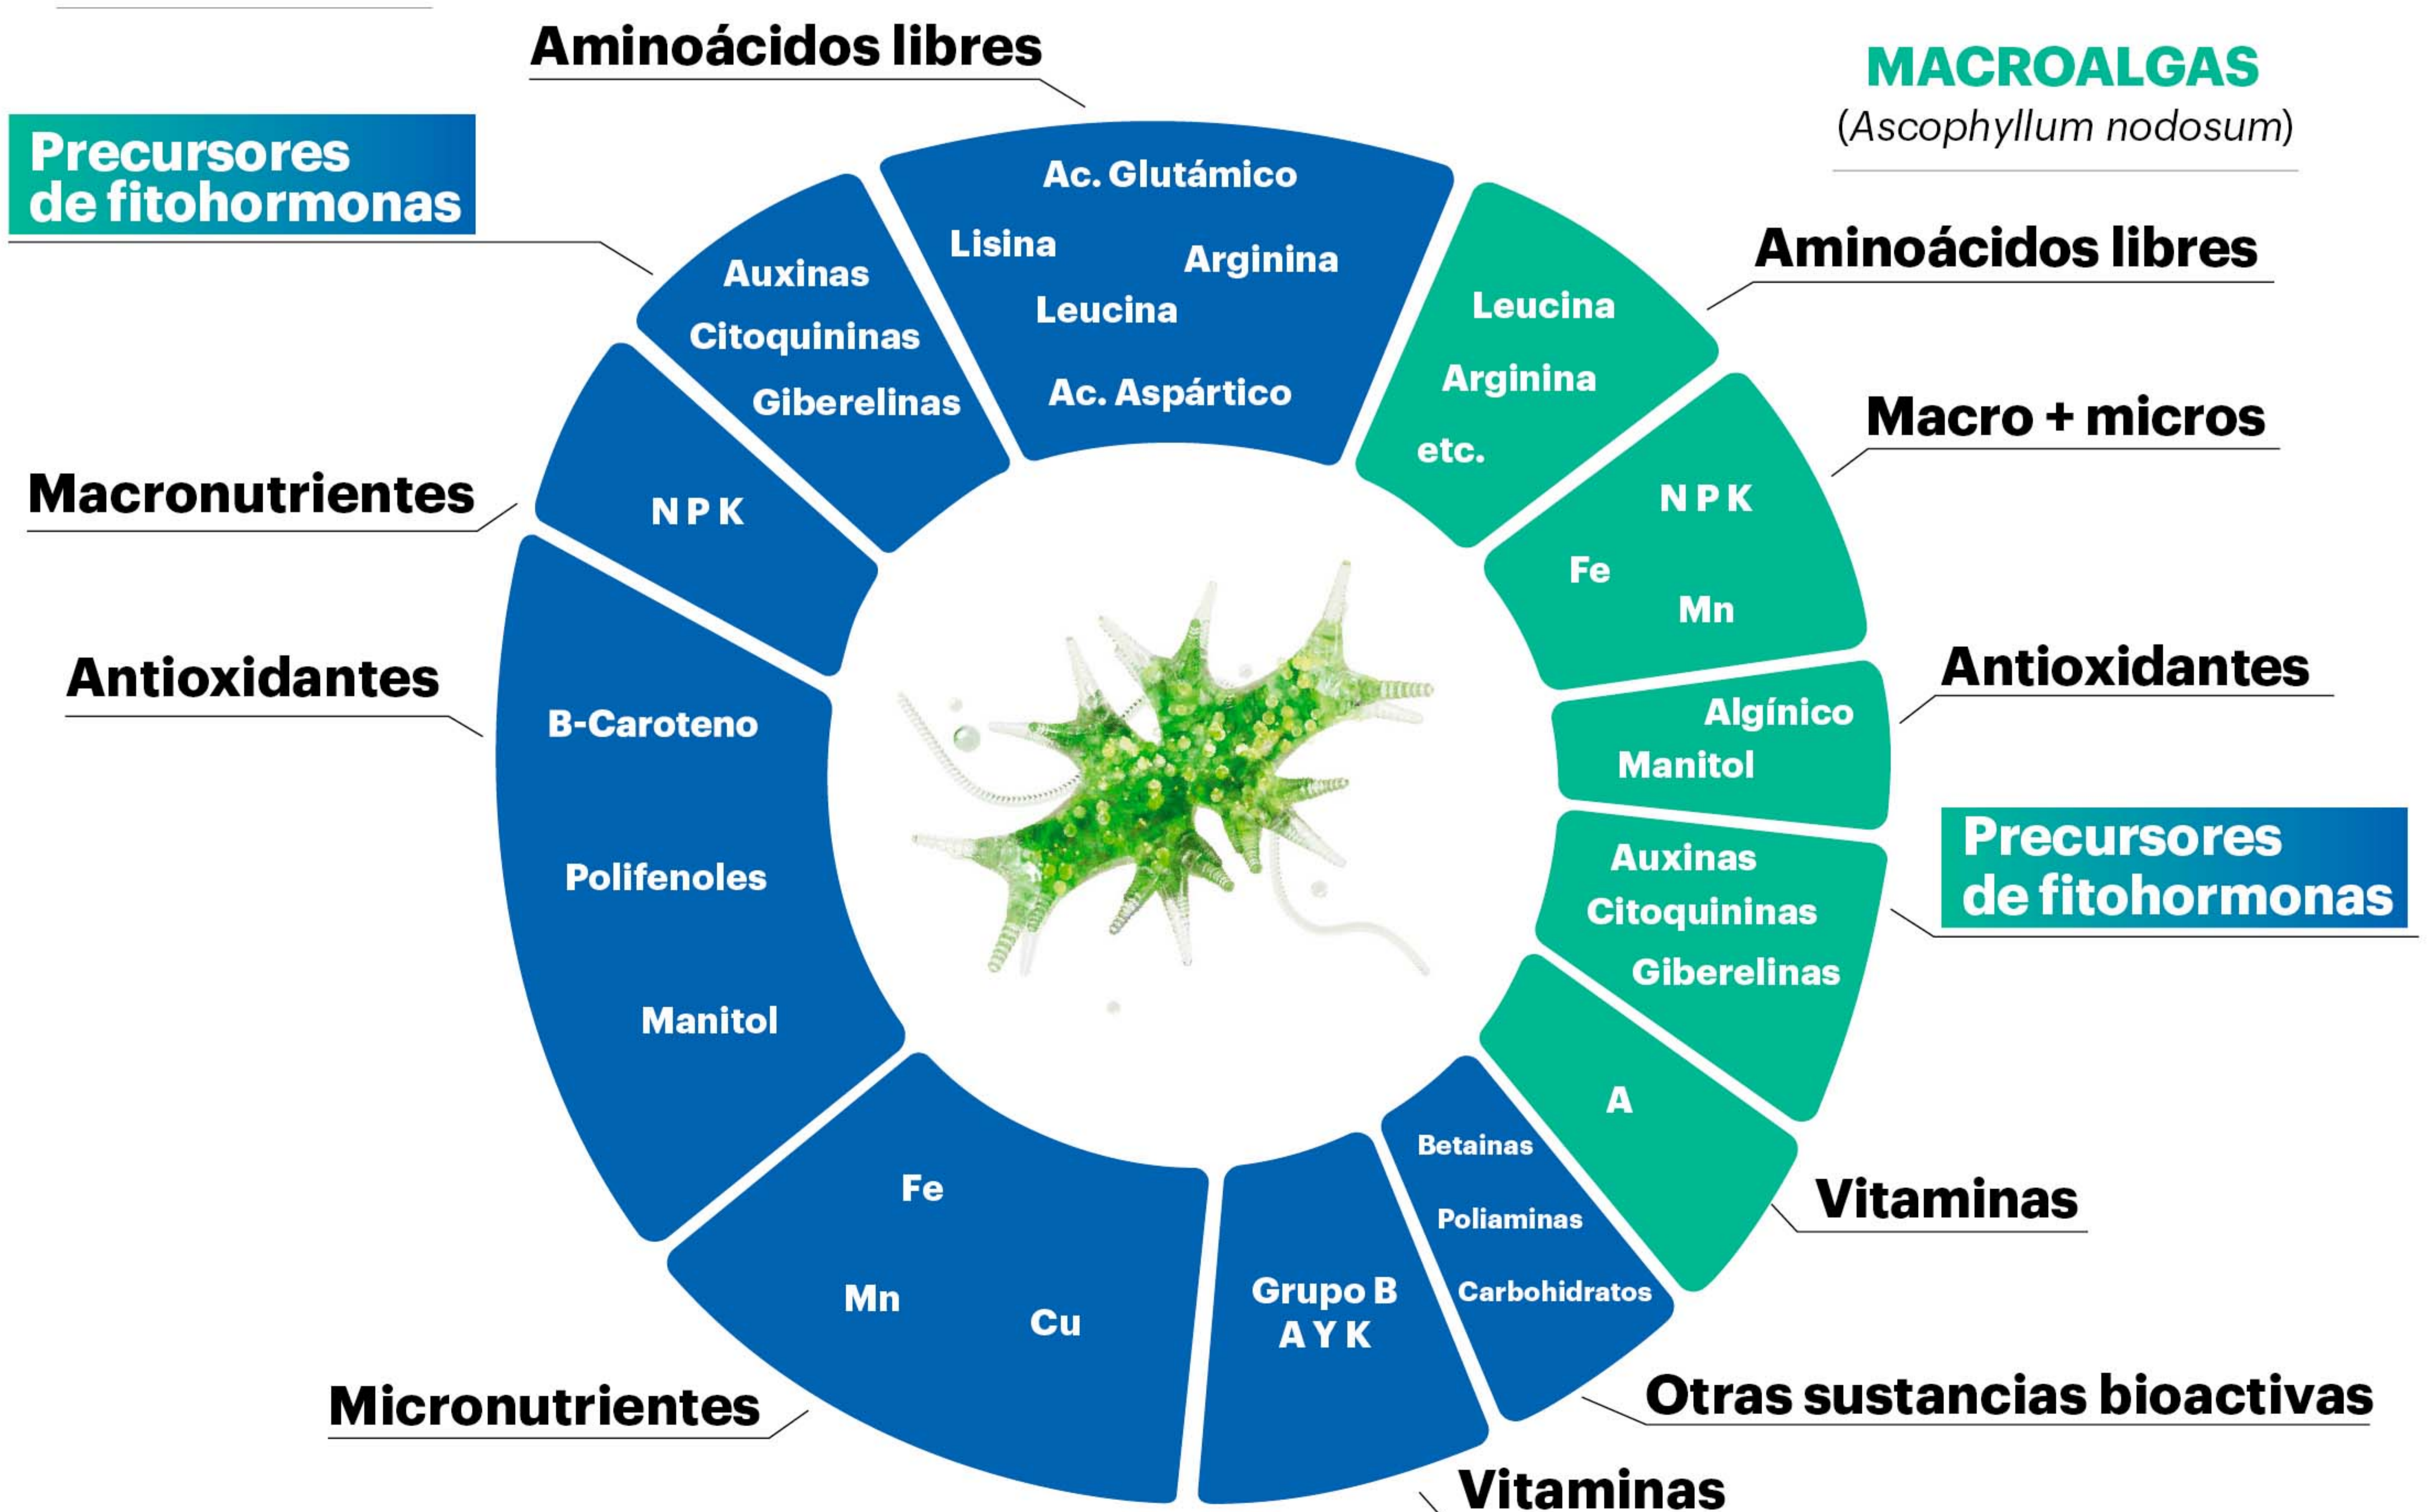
Aminoácidos libres

MACROALGAS
(Ascophyllum nodosum)

Precursores de fitohormonas

Ac. Glutámico
Lisina
Arginina
Leucina
Ac. Aspártico

Auxinas
Citoquininas
Giberelinas

Aminoácidos libres

Leucina
Arginina
etc.

Macro + micros

N P K
Fe
Mn

Macronutrientes

N P K

Antioxidantes

Algínico
Manitol

Antioxidantes

B-Caroteno
Polifenoles
Manitol

Precursores de fitohormonas

Auxinas
Citoquininas
Giberelinas

A

Vitaminas

Betainas
Poliaminas
Carbohidratos

Fe
Mn
Cu

Grupo B
A Y K

Otras sustancias bioactivas

Micronutrientes

Vitaminas